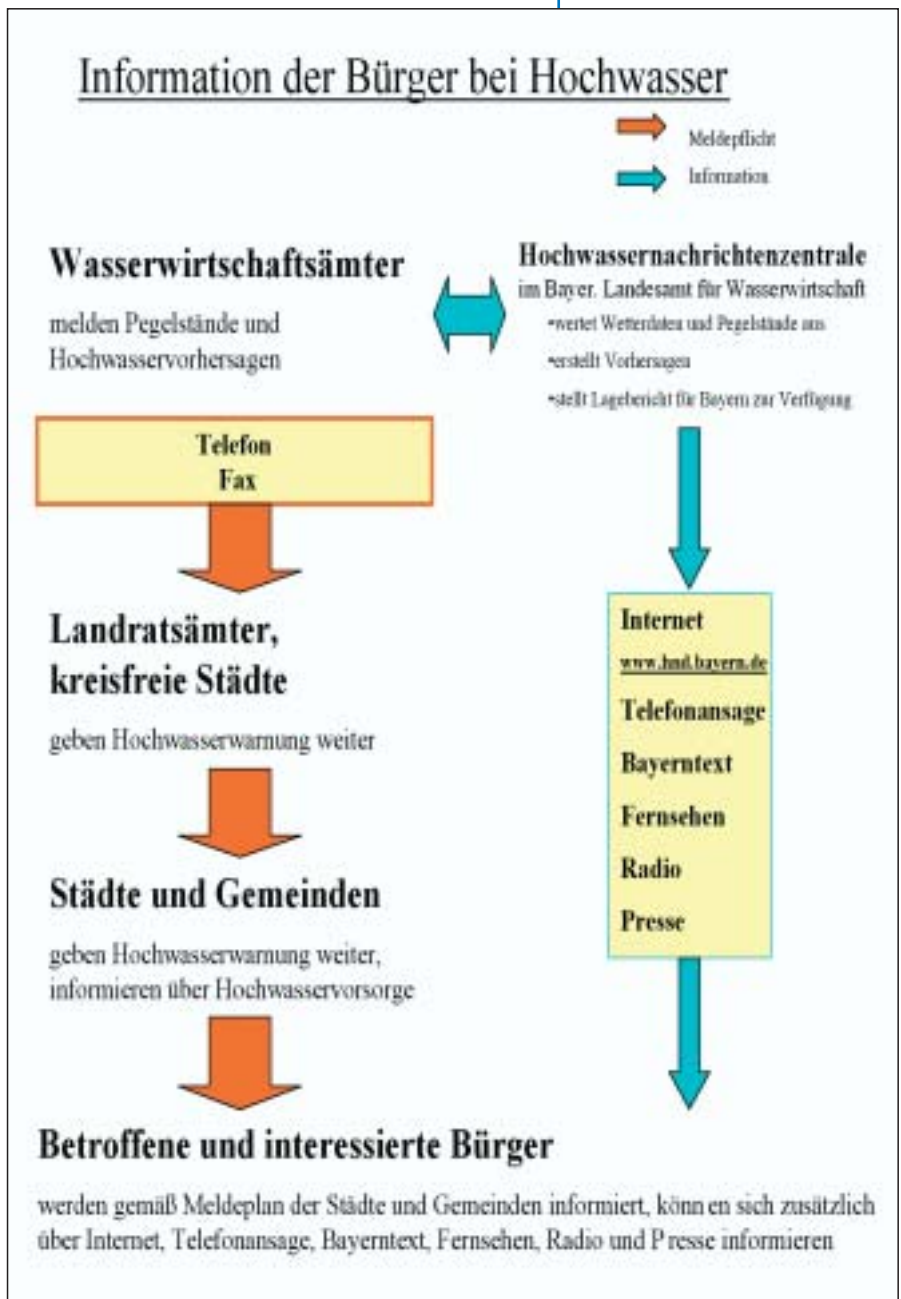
Information der Bürger bei Hochwasser

Meldepflicht

Information

Wasserwirtschaftsämter

melden Pegelstände und Hochwasservorhersagen

Hochwassernachrichtenzentrale
im Bayer. Landesamt für Wasserwirtschaft

•wertet Wetterdaten und Pegelstände aus

•erstellt Vorhersagen

•stellt Lagebericht für Bayern zur Verfügung

Telefon
Fax

Landratsämter, kreisfreie Städte

geben Hochwasserwarnung weiter

Internet
www.hnd.bayern.de
Telefonansage
Bayerntext
Fernsehen
Radio
Presse

Städte und Gemeinden

geben Hochwasserwarnung weiter, informieren über Hochwasservorsorge

Betroffene und interessierte Bürger

werden gemäß Meldeplan der Städte und Gemeinden informiert, könn en sich zusätzlich über Internet, Telefonansage, Bayerntext, Fernsehen, Radio und P resse informieren